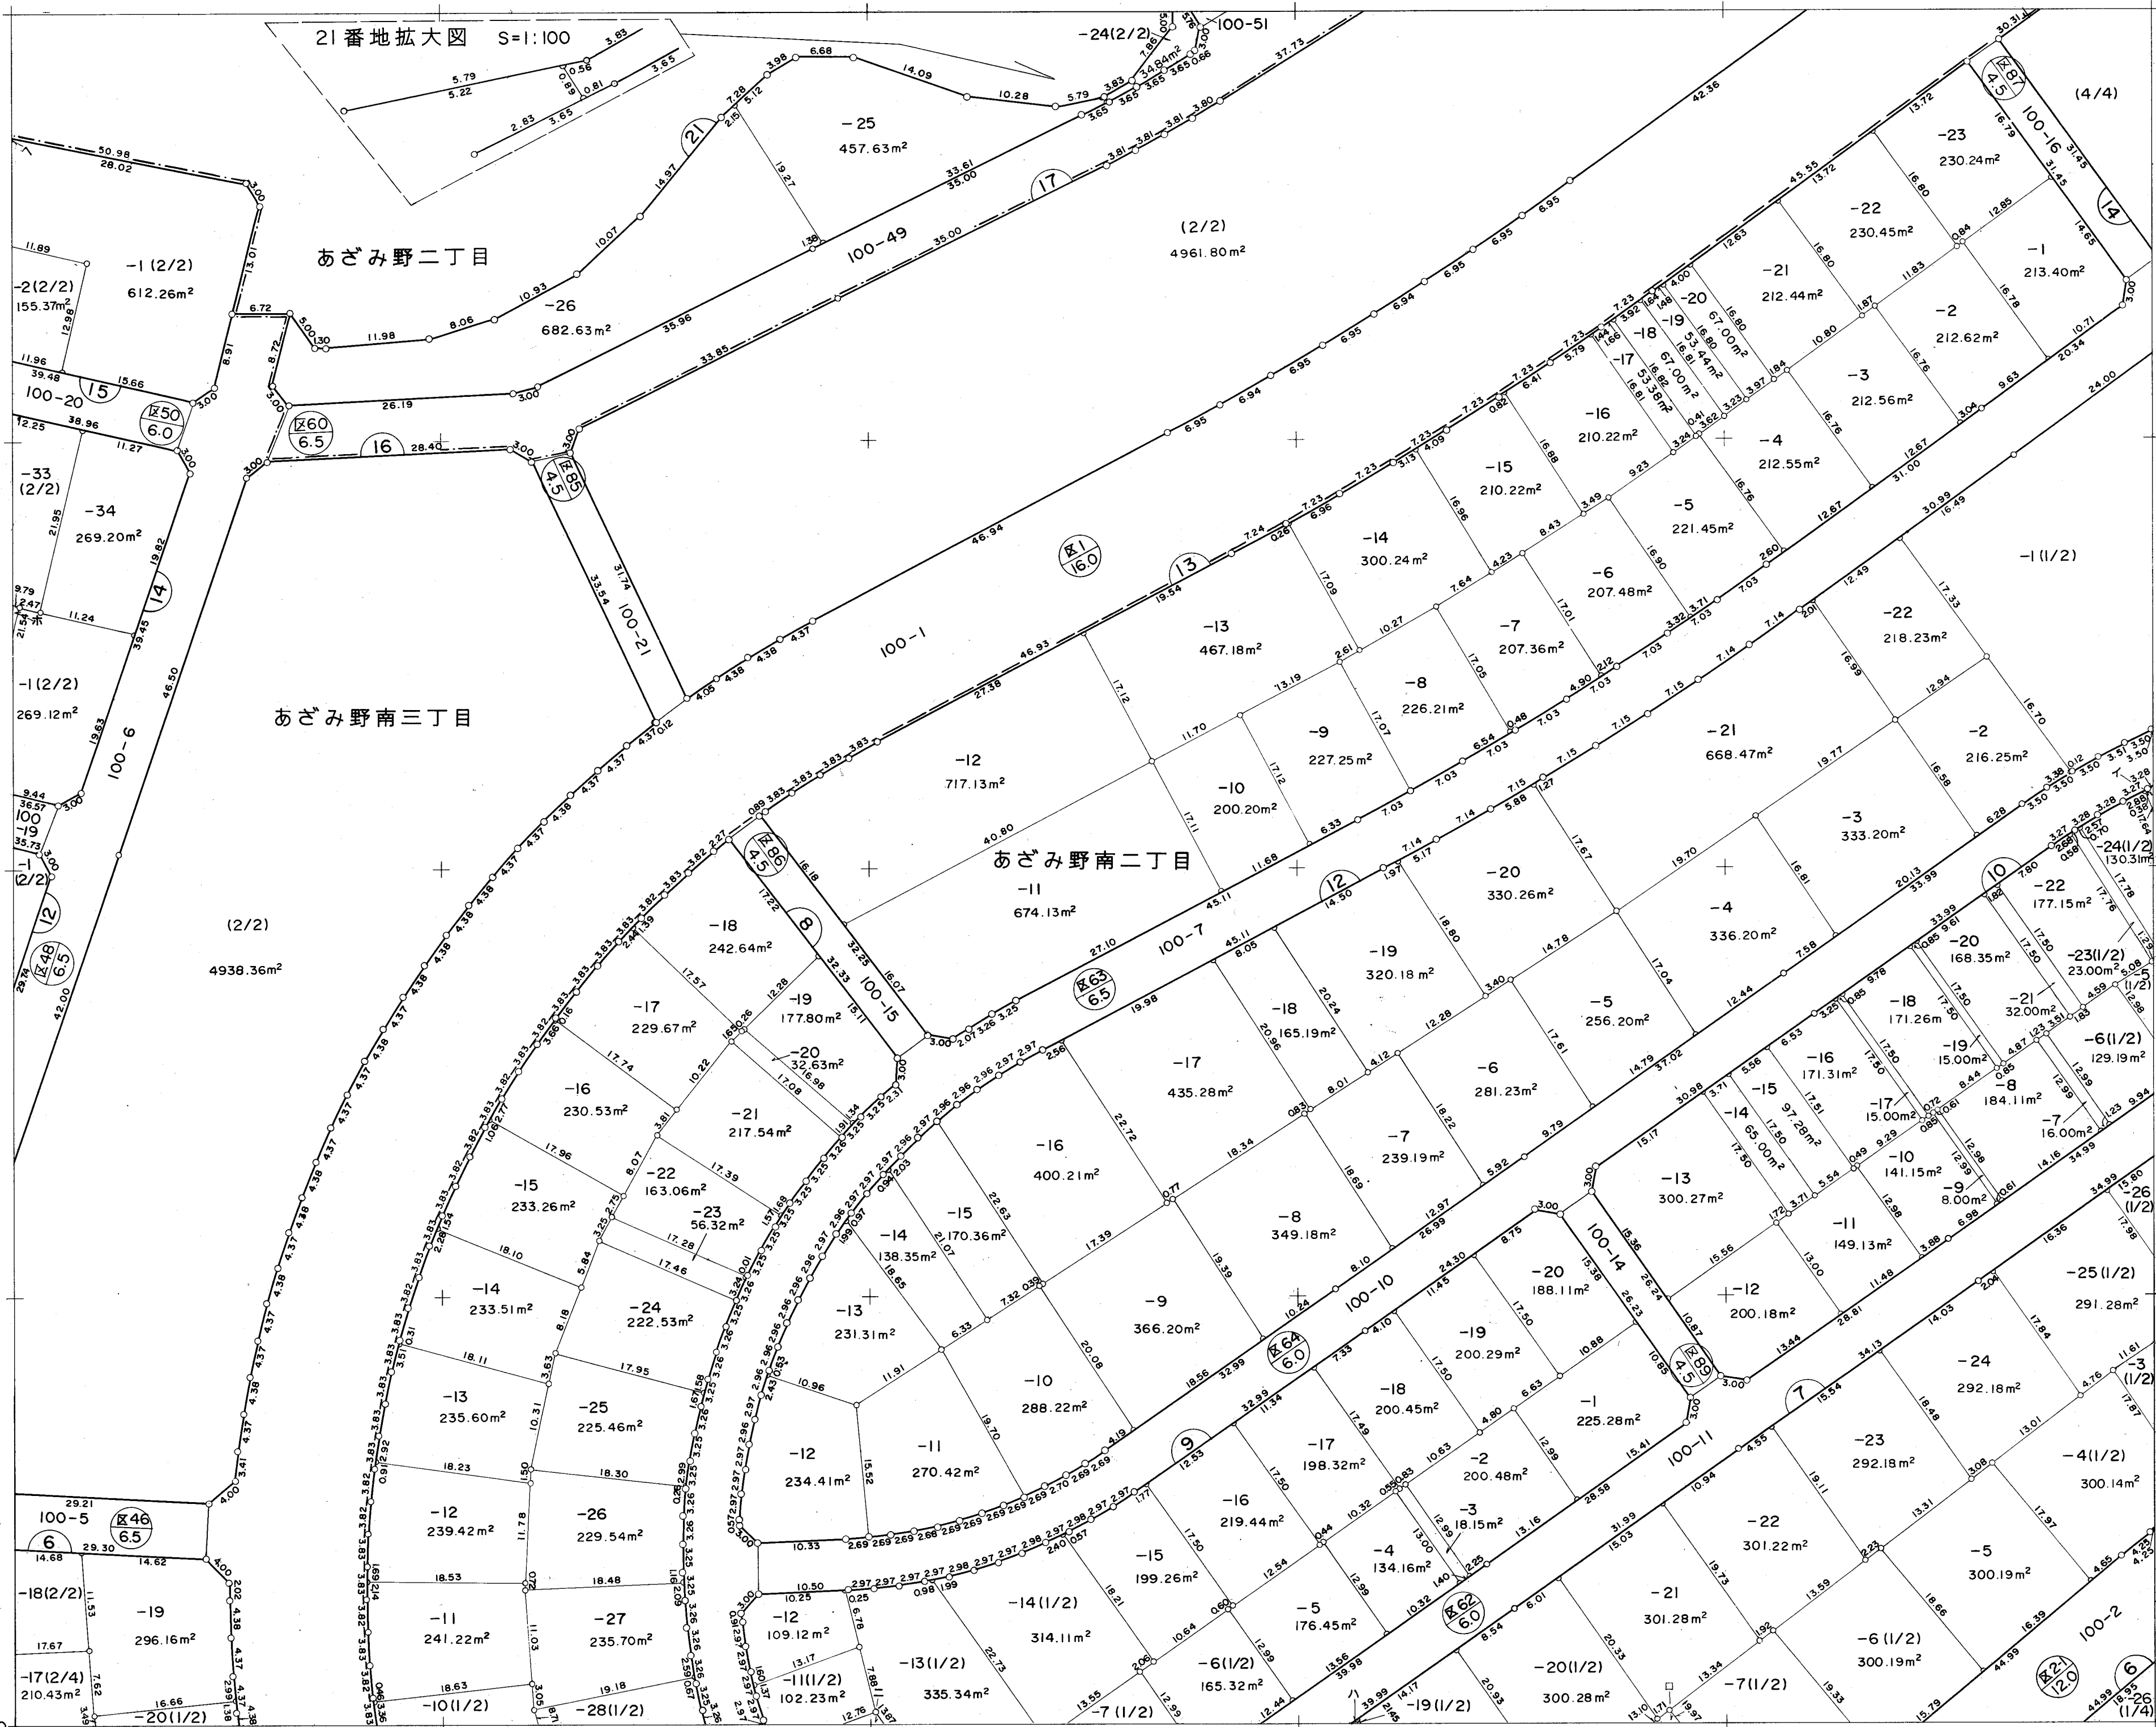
21番地拡大図 S=1:100

-24(2/2)
100-51
(4/4)
-25
457.63m²
あざみ野二丁目
(2/2)
4961.80m²
-1(2/2)
612.26m²
-2(2/2)
155.37m²
-26
682.63m²
100-49
100-20
15
区50 6.0
区60 6.5
16
17
21
区85 4.5
100-21
-33 (2/2)
-34
269.20m²
14
-1(2/2)
269.12m²
100-6
あざみ野南三丁目
100-1
区1 16.0
13
区87 4.5
100-16
14
-23
230.24m²
-22
230.45m²
-1
213.40m²
-21
212.44m²
-2
212.62m²
-20
67.00m²
-19
53.44m²
-18
67.00m²
-17
53.38m²
-3
212.56m²
-16
210.22m²
-4
212.55m²
-15
210.22m²
-5
221.45m²
-14
300.24m²
-6
207.48m²
-13
467.18m²
-7
207.36m²
-1(1/2)
-22
218.23m²
-8
226.21m²
-12
717.13m²
-9
227.25m²
-21
668.47m²
-2
216.25m²
-10
200.20m²
-3
333.20m²
あざみ野南二丁目
-11
674.13m²
-20
330.26m²
-4
336.20m²
12
10
-22
177.15m²
-24(1/2)
130.31m²
-100
-19
-1 (2/2)
12
区48 6.5
(2/2)
4938.36m²
区86 4.5
8
-18
242.64m²
-17
229.67m²
-19
177.80m²
100-15
-20
32.63m²
-16
230.53m²
-21
217.54m²
-22
163.06m²
-23
56.32m²
-15
233.26m²
-14
233.51m²
-24
222.53m²
-13
235.60m²
-25
225.46m²
-12
239.42m²
-26
229.54m²
-11
241.22m²
-27
235.70m²
-10(1/2)
-28(1/2)
100-5
区46 6.5
6
-18(2/2)
-19
296.16m²
-17(2/4)
210.43m²
-20(1/2)
100-7
区63 6.5
-19
320.18m²
-5
256.20m²
-18
165.19m²
-17
435.28m²
-6
281.23m²
-7
239.19m²
-16
400.21m²
-15
170.36m²
-14
138.35m²
-8
349.18m²
-13
231.31m²
-9
366.20m²
-10
288.22m²
-12
234.41m²
-11
270.42m²
-12
109.12m²
-11(1/2)
102.23m²
-13(1/2)
335.34m²
-14(1/2)
314.11m²
-7 (1/2)
-20
168.35m²
-23(1/2)
23.00m²
-18
171.26m²
-21
32.00m²
-5 (1/2)
-6(1/2)
129.19m²
-16
171.31m²
-19
15.00m²
-8
184.11m²
-15
97.28m²
-14
65.00m²
-17
15.00m²
-7
16.00m²
-13
300.27m²
-10
141.15m²
-9
8.00m²
-11
149.13m²
-26 (1/2)
-12
200.18m²
-25(1/2)
291.28m²
100-14
区89 4.5
-20
188.11m²
100-10
区64 6.0
-19
200.29m²
-18
200.45m²
-1
225.28m²
-24
292.18m²
7
-3 (1/2)
9
-17
198.32m²
-2
200.48m²
100-11
-23
292.18m²
-4(1/2)
300.14m²
-16
219.44m²
-3
18.15m²
-22
301.22m²
-15
199.26m²
-4
134.16m²
-5
300.19m²
-5
176.45m²
区62 6.0
-21
301.28m²
-6(1/2)
165.32m²
-6 (1/2)
300.19m²
100-2
区21 12.0
6
-26 (1/4)
-20(1/2)
300.28m²
-19 (1/2)
-7(1/2)
ハ
ホ